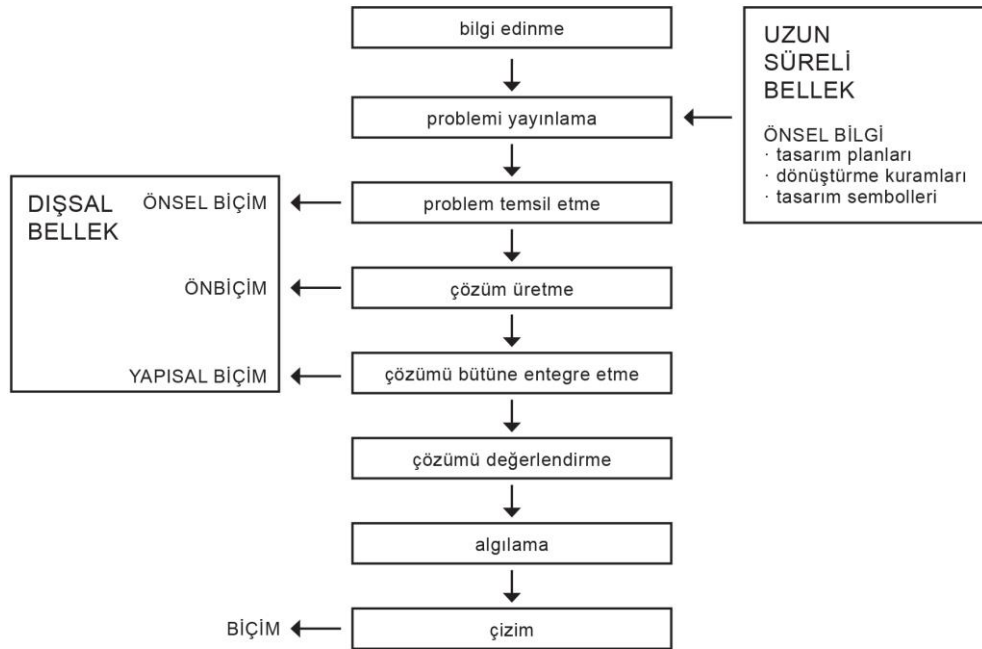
bilgi edinme

problemi yayınlama

problem temsil etme

çözüm üretme

çözümü bütüne entegre etme

çözümü değerlendirme

algılama

çizim

UZUN SÜRELİ BELLEK

ÖNSEL BİLGİ
· tasarım planları
· dönüştürme kuramları
· tasarım sembolleri

DIŞSAL BELLEK

ÖNSEL BİÇİM

ÖNBİÇİM

YAPISAL BİÇİM

BİÇİM